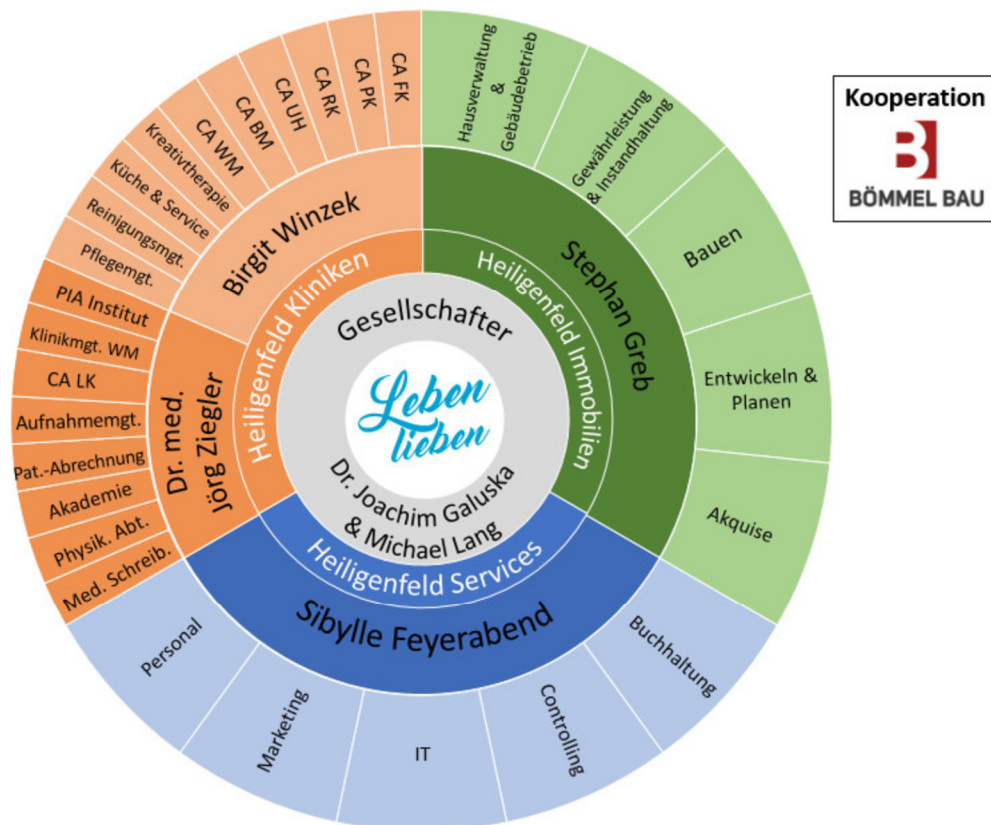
Leben lieben

Gesellschafter

Dr. Joachim Galuska & Michael Lang

Heiligenfeld Kliniken

Birgit Winzek

Kreativtherapie
Küche & Service
Reinigungsmgt.
Pflegemgt.
CA WM
CA BM
CA UH
CA RK
CA PK
CA FK

Dr. med. Jörg Ziegler

PIA Institut
Klinikmgt. WM
CA LK
Aufnahmemgt.
Pat.-Abrechnung
Akademie
Physik. Abt.
Med. Schreib.

Heiligenfeld Immobilien

Stephan Greb

Hausverwaltung & Gebäudebetrieb
Gewährleistung & Instandhaltung
Bauen
Entwickeln & Planen
Akquise

Heiligenfeld Services

Sibylle Feyerabend

Personal
Marketing
IT
Controlling
Buchhaltung

Kooperation
BÖMMEL BAU